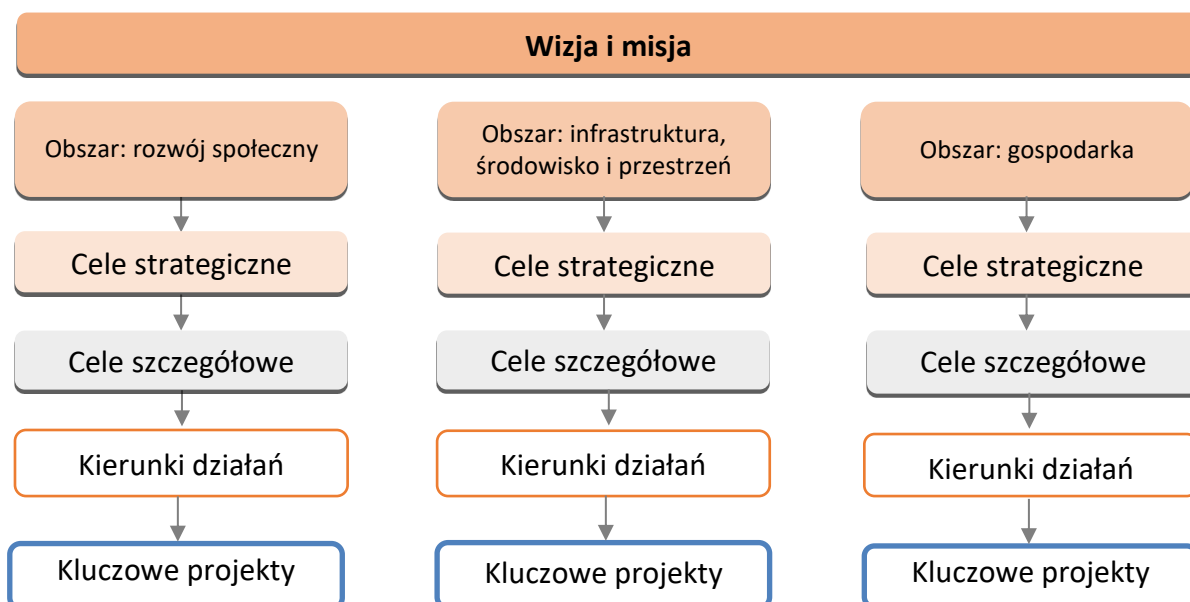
Wizja i misja

Obszar: rozwój społeczny

Cele strategiczne

Cele szczegółowe

Kierunki działań

Kluczowe projekty

Obszar: infrastruktura, środowisko i przestrzeń

Cele strategiczne

Cele szczegółowe

Kierunki działań

Kluczowe projekty

Obszar: gospodarka

Cele strategiczne

Cele szczegółowe

Kierunki działań

Kluczowe projekty